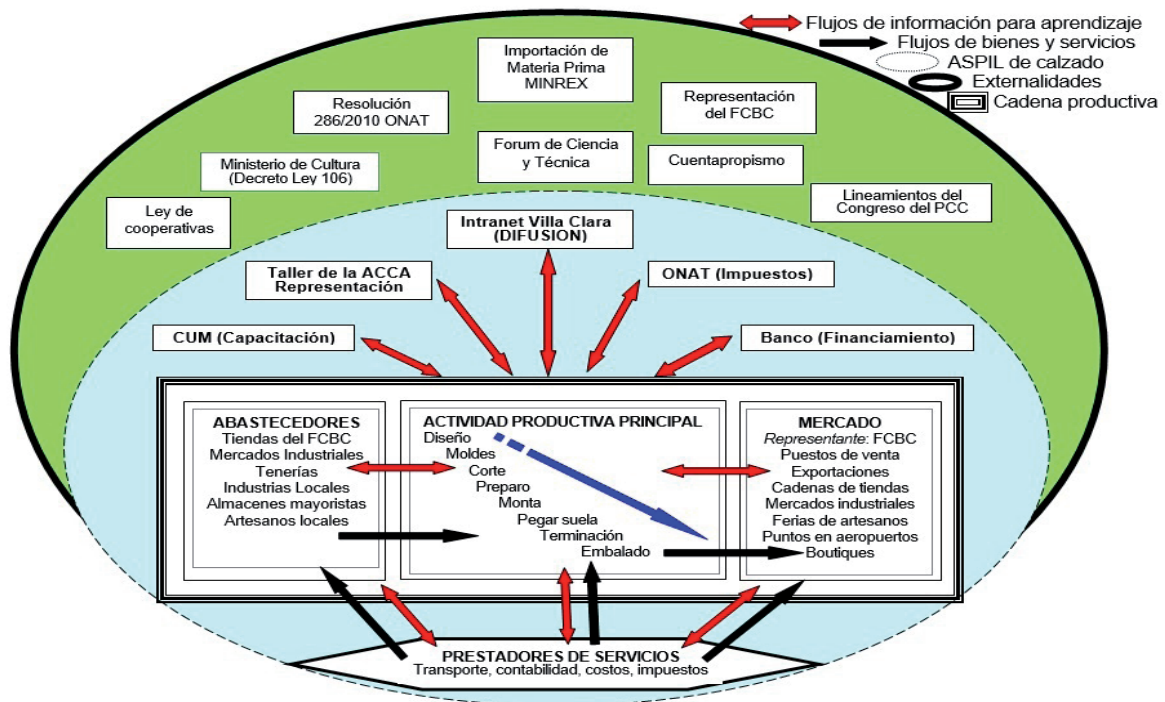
Flujos de información para aprendizaje
Flujos de bienes y servicios
ASPIL de calzado
Externalidades
Cadena productiva

Importación de Materia Prima MINREX

Resolución 286/2010 ONAT

Representación del FCBC

Forum de Ciencia y Técnica

Ministerio de Cultura (Decreto Ley 106)

Cuentapropismo

Ley de cooperativas

Lineamientos del Congreso del PCC

Intranet Villa Clara (DIFUSION)

Taller de la ACCA Representación

ONAT (Impuestos)

CUM (Capacitación)

Banco (Financiamiento)

ABASTECEDORES
Tiendas del FCBC
Mercados Industriales
Tenerías
Industrias Locales
Almacenes mayoristas
Artesanos locales

ACTIVIDAD PRODUCTIVA PRINCIPAL
Diseño
Moldes
Corte
Preparo
Monta
Pegar suela
Terminación
Embalado

MERCADO
Representante: FCBC
Puestos de venta
Exportaciones
Cadenas de tiendas
Mercados industriales
Ferias de artesanos
Puntos en aeropuertos
Boutiques

PRESTADORES DE SERVICIOS
Transporte, contabilidad, costos, impuestos